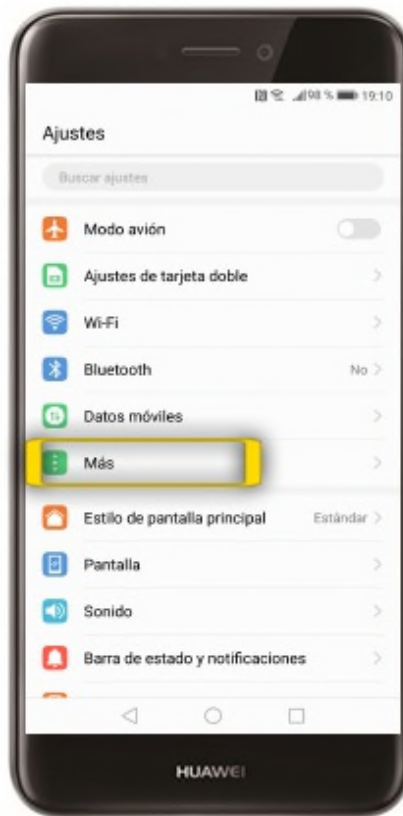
98 % 19:10

Ajustes

Buscar ajustes

Modo avión

Ajustes de tarjeta doble

Wi-Fi

Bluetooth No

Datos móviles

Más

Estilo de pantalla principal Estándar

Pantalla

Sonido

Barra de estado y notificaciones

HUAWEI